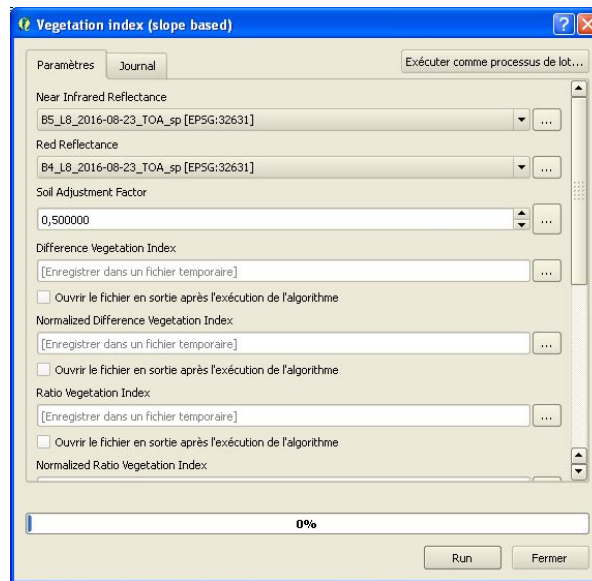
Vegetation index (slope based)

Paramètres
Journal
Exécuter comme processus de lot...

Near Infrared Reflectance
B5_L8_2016-08-23_TOA_sp [EPSG:32631]
...
Red Reflectance
B4_L8_2016-08-23_TOA_sp [EPSG:32631]
...
Soil Adjustment Factor
0,500000
...
Difference Vegetation Index
[Enregistrer dans un fichier temporaire]
...
Ouvrir le fichier en sortie après l'exécution de l'algorithme
Normalized Difference Vegetation Index
[Enregistrer dans un fichier temporaire]
...
Ouvrir le fichier en sortie après l'exécution de l'algorithme
Ratio Vegetation Index
[Enregistrer dans un fichier temporaire]
...
Ouvrir le fichier en sortie après l'exécution de l'algorithme
Normalized Ratio Vegetation Index

0%

Run
Fermer